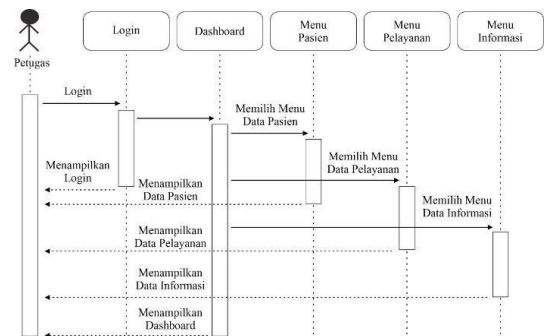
Petugas

Login

Dashboard

Menu Pasien

Menu Pelayanan

Menu Informasi

Login

Memilih Menu Data Pasien

Memilih Menu Data Pelayanan

Menampilkan Login

Menampilkan Data Pasien

Memilih Menu Data Informasi

Menampilkan Data Pelayanan

Menampilkan Data Informasi

Menampilkan Dashboard